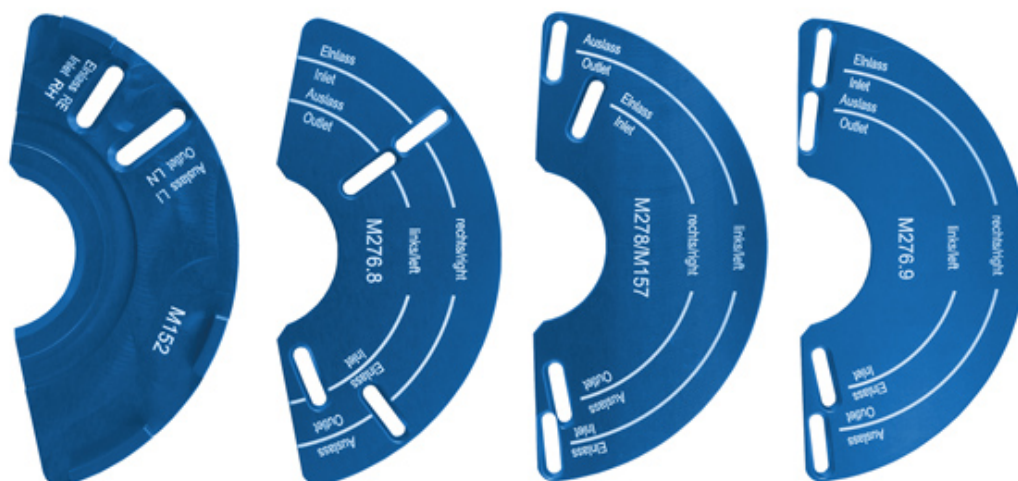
Einlass RE
Inlet RH
Outlet LN
Auslass LI
M152

Einlass
Inlet
Auslass
Outlet
M276.8
links/left
rechts/right
Inlet
Einlass
Outlet
Auslass

Auslass
Outlet
Einlass
Inlet
M278/M157
rechts/right
links/left
Outlet
Auslass
Inlet
Einlass

Einlass
Inlet
Auslass
Outlet
M276.9
links/left
rechts/right
Inlet
Einlass
Outlet
Auslass